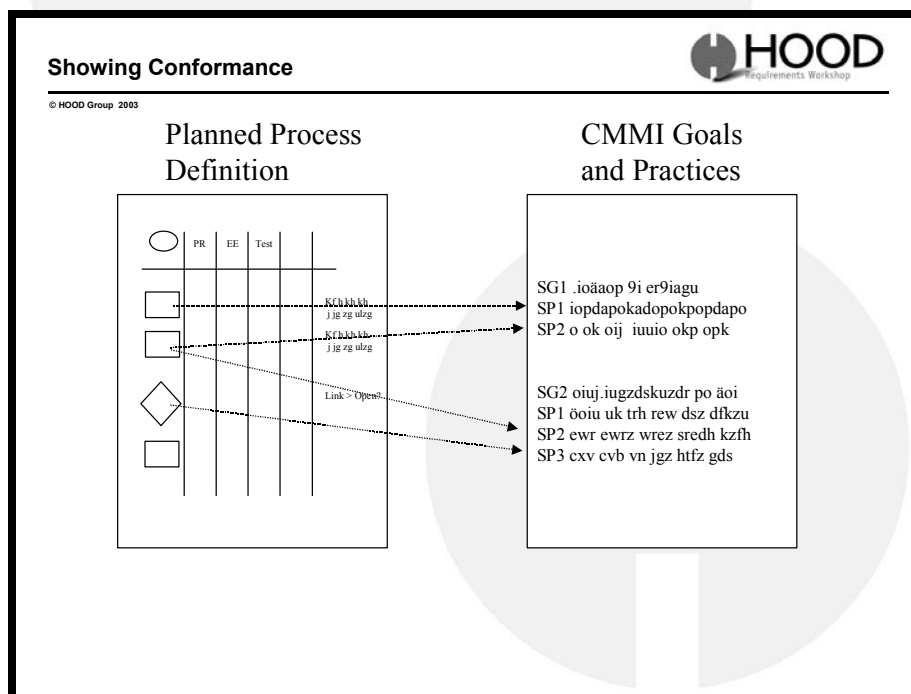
Showing Conformance

HOOD
Requirements Workshop

© HOOD Group 2003

Planned Process Definition

CMMI Goals and Practices

PR EE Test

Kfh kh kh j jg zg ulzg

Kfh kh kh j jg zg ulzg

Link > Open?

SG1 .ioäaop 9i er9iagu
SP1 iopdapokadopokpopdapo
SP2 o ok oij iuuio okp opk

SG2 oiuj.iugzdskuzdr po äoi
SP1 öoiu uk trh rew dsz dfkzu
SP2 ewr ewrz wrez sredh kzfh
SP3 cxv cvb vn jgz htfz gds